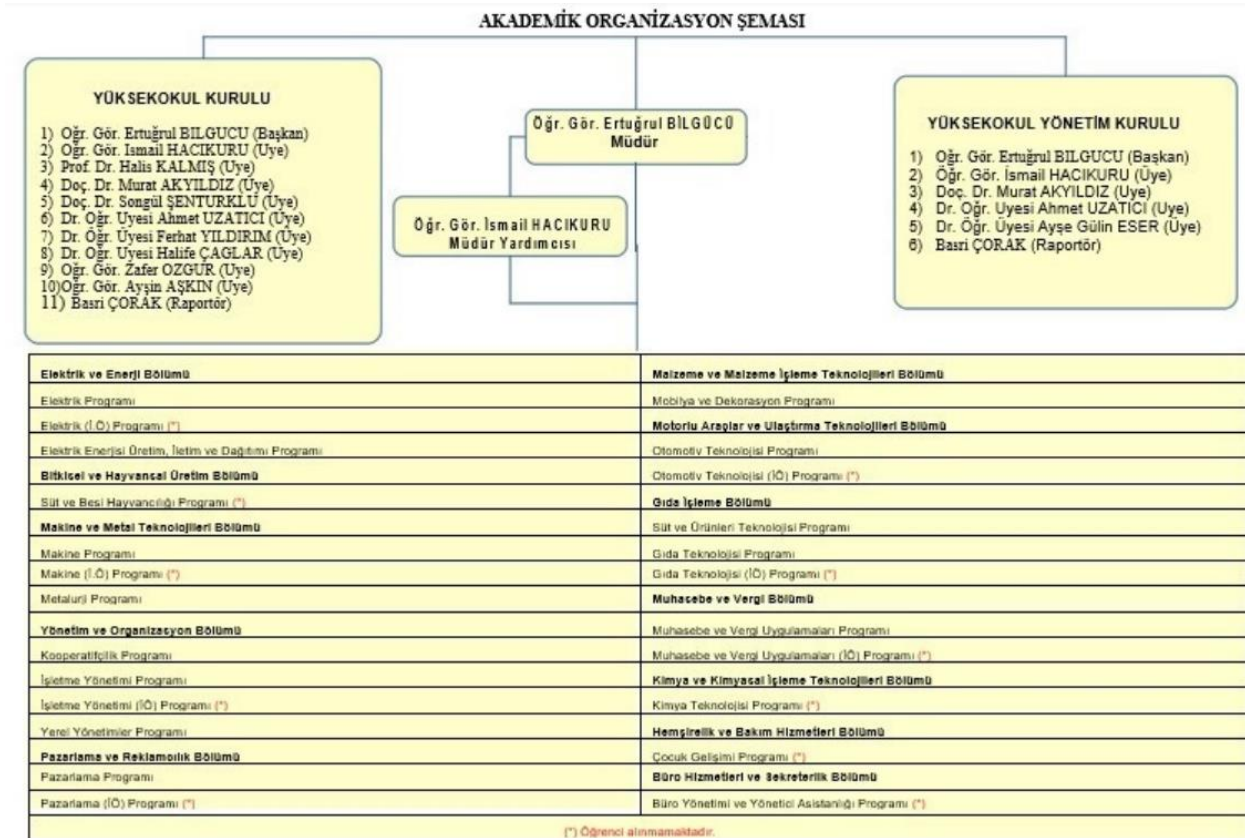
AKADEMİK ORGANİZASYON ŞEMASI

YÜKSEKOKUL KURULU

1) Öğr. Gör. Ertuğrul BILGUCU (Başkan)
2) Öğr. Gör. Ismail HACIKURU (Üye)
3) Prof. Dr. Halis KALMIŞ (Üye)
4) Doç. Dr. Murat AKYILDIZ (Üye)
5) Doç. Dr. Songül ŞENTURKLU (Üye)
6) Dr. Öğr. Üyesi Ahmet UZATICI (Üye)
7) Dr. Öğr. Üyesi Ferhat YILDIRIM (Üye)
8) Dr. Öğr. Üyesi Halife ÇAGLAR (Üye)
9) Öğr. Gör. Zafer ÖZGÜR (Üye)
10)Öğr. Gör. Ayşin AŞKIN (Üye)
11) Basri ÇORAK (Raportör)

Öğr. Gör. Ertuğrul BİLGÜCÜ
Müdür

Öğr. Gör. İsmail HACIKURU
Müdür Yardımcısı

YÜKSEKOKUL YÖNETİM KURULU

1) Öğr. Gör. Ertuğrul BILGUCU (Başkan)
2) Öğr. Gör. İsmail HACIKURU (Üye)
3) Doç. Dr. Murat AKYILDIZ (Üye)
4) Dr. Öğr. Üyesi Ahmet UZATICI (Üye)
5) Dr. Öğr. Üyesi Ayşe Gülin ESER (Üye)
6) Basri ÇORAK (Raportör)

| Elektrik ve Enerji Bölümü | Malzeme ve Malzeme İşleme Teknolojileri Bölümü |
|---|---|
| Elektrik Programı | Mobilya ve Dekorasyon Programı |
| Elektrik (İ.Ö) Programı (*) | Motorlu Araçlar ve Ulaştırma Teknolojileri Bölümü |
| Elektrik Enerjisi Üretim, İletim ve Dağıtımı Programı | Otomotiv Teknolojisi Programı |
| Bitkisel ve Hayvancal Üretim Bölümü | Otomotiv Teknolojisi (İÖ) Programı (*) |
| Süt ve Besi Hayvancılığı Programı (*) | Gıda İşleme Bölümü |
| Makine ve Metal Teknolojileri Bölümü | Süt ve Ürünleri Teknolojisi Programı |
| Makine Programı | Gıda Teknolojisi Programı |
| Makine (İ.Ö) Programı (*) | Gıda Teknolojisi (İÖ) Programı (*) |
| Metalurji Programı | Muhasebe ve Vergi Bölümü |
| Yönetim ve Organizasyon Bölümü | Muhasebe ve Vergi Uygulamaları Programı |
| Kooperatifçilik Programı | Muhasebe ve Vergi Uygulamaları (İÖ) Programı (*) |
| İşletme Yönetimi Programı | Kimya ve Kimyasal İşleme Teknolojileri Bölümü |
| İşletme Yönetimi (İÖ) Programı (*) | Kimya Teknolojisi Programı (*) |
| Yerel Yönetimler Programı | Hemşirelik ve Bakım Hizmetleri Bölümü |
| Pazarlama ve Reklamcılık Bölümü | Çocuk Gelişimi Programı (*) |
| Pazarlama Programı | Büro Hizmetleri ve Sekreterlik Bölümü |
| Pazarlama (İÖ) Programı (*) | Büro Yönetimi ve Yönetici Asistanlığı Programı (*) |

(*) Öğrenci alınmamaktadır.